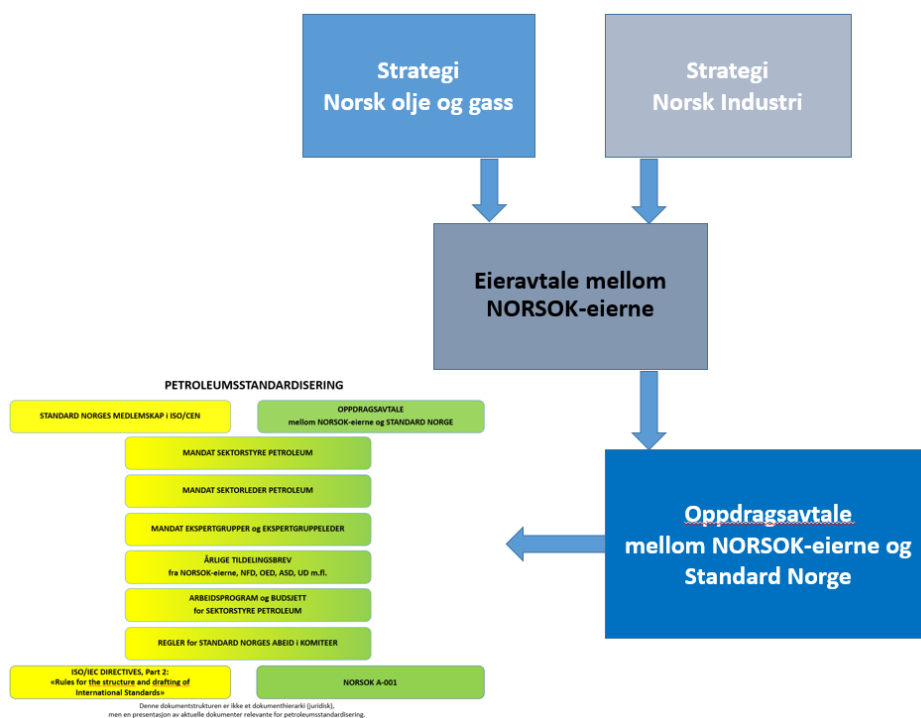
Strategi
Norsk olje og gass

Strategi
Norsk Industri

Eieravtale mellom
NORSOK-eierne

Oppdragsavtale
mellom NORSOK-eierne og
Standard Norge

PETROLEUMSSTANDARDISERING

STANDARD NORGES MEDLEMSKAP i ISO/CEN

OPPDRAGSAVTALE
mellom NORSOK-eierne og STANDARD NORGE

MANDAT SEKTORSTYRE PETROLEUM

MANDAT SEKTORLEDER PETROLEUM

MANDAT EKSPERTGRUPPER og EKSPERTGRUPPELEDER

ÅRLIGE TILDELINGSBREV
fra NORSOK-eierne, NFD, OED, ASD, UD m.fl.

ARBEIDSPROGRAM og BUDSJETT
for SEKTORSTYRE PETROLEUM

REGLER for STANDARD NORGES ABEID i KOMITEER

ISO/IEC DIRECTIVES, Part 2:
«Rules for the structure and drafting of International Standards»

NORSOK A-001

Denne dokumentstrukturen er ikke et dokumenthierarki (juridisk),
men en presentasjon av aktuelle dokumenter relevante for petroleumsstandardisering.